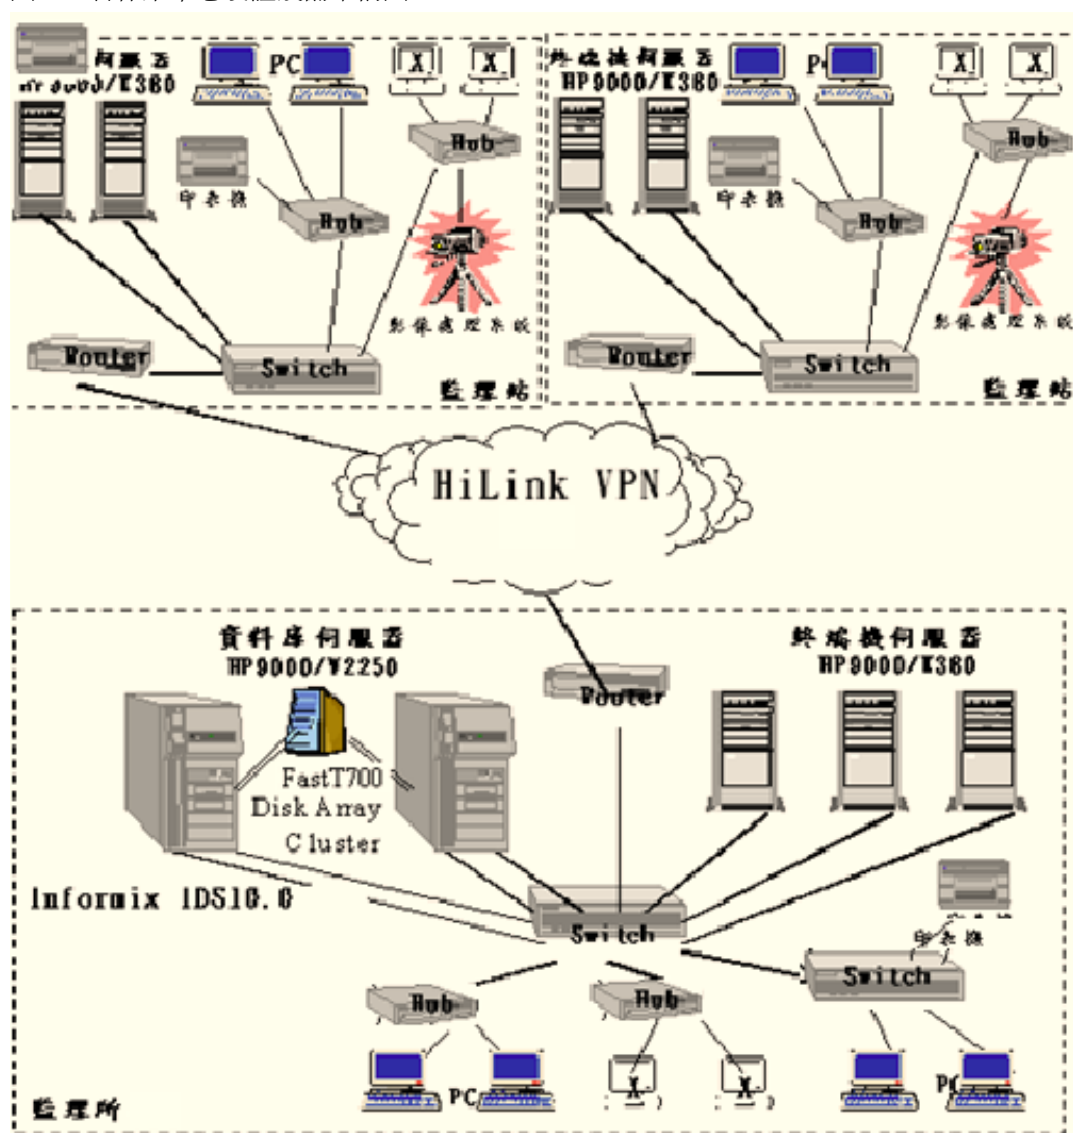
伺服器
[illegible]/K380

PC

X X

Hub

印表機

Hub

影像處理系統

Router

Switch

監理站

終端機伺服器
HP9000/K380

PC

X X

Hub

印表機

Hub

影像處理系統

Router

Switch

監理站

HiLink VPN

資料庫伺服器
HP9000/V2250

FastT700
Disk Array
Cluster

Router

終端機伺服器
HP9000/K380

Informix IDS10.0

Switch

印表機

Switch

Hub

Hub

PC

X X

PC

監理所